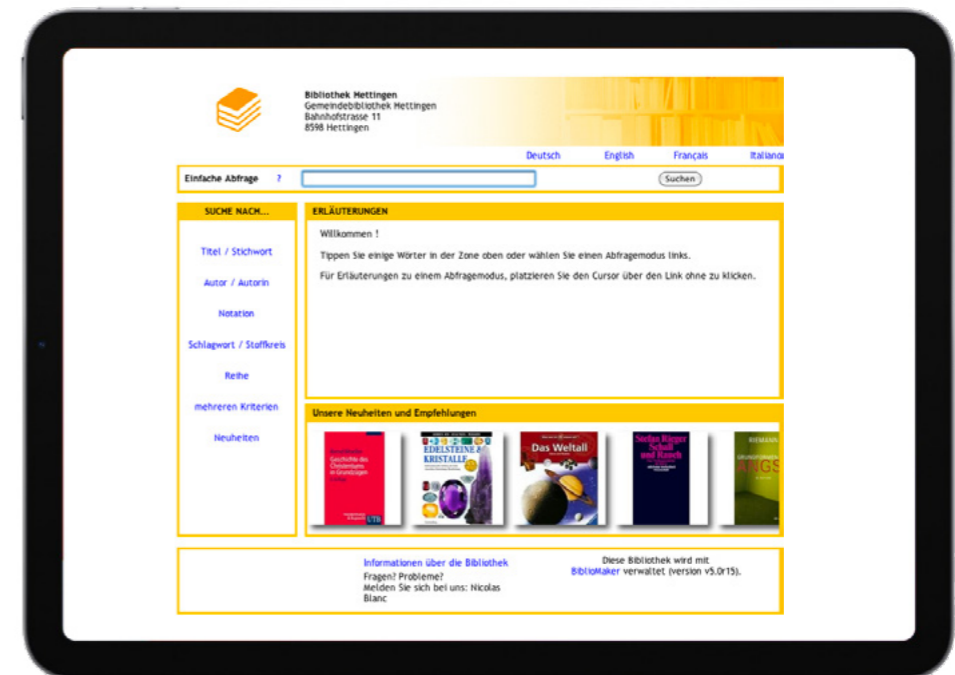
Bibliothek Hettingen
Gemeindebibliothek Hettingen
Bahnhofstrasse 11
8598 Hettingen

Deutsch English Français Italiano

Einfache Abfrage ?

Suchen

SUCHE NACH...

Titel / Stichwort

Autor / Autorin

Notation

Schlagwort / Stoffkreis

Reihe

mehreren Kriterien

Neuheiten

ERLÄUTERUNGEN

Willkommen !

Tippen Sie einige Wörter in der Zone oben oder wählen Sie einen Abfragemodus links.

Für Erläuterungen zu einem Abfragemodus, platzieren Sie den Cursor über den Link ohne zu klicken.

Unsere Neuheiten und Empfehlungen

Geschichte des Christentums in Grundzügen

UTB

EDELSTEINE & KRISTALLE

Das Weltall

Stefan Bürger Schuld und Rausch

RIEMANN

ANGST

Informationen über die Bibliothek
Fragen? Probleme?
Melden Sie sich bei uns: Nicolas Blanc

Diese Bibliothek wird mit BiblioMaker verwaltet (version v5.0r15).